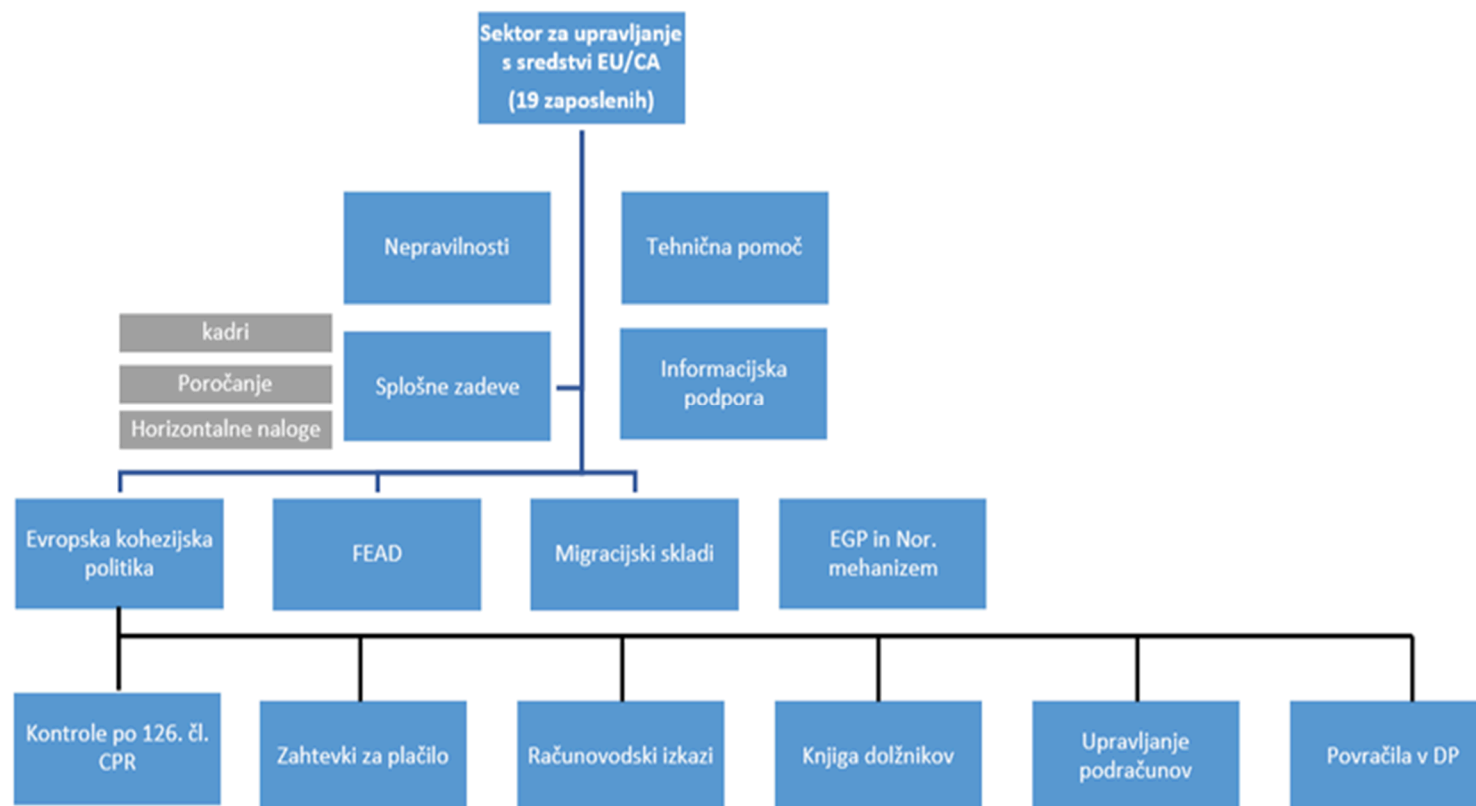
Sektor za upravljanje s sredstvi EU/CA
(19 zaposlenih)

Nepravilnosti

Tehnična pomoč

kadri

Poročanje

Horizontalne naloge

Splošne zadeve

Informacijska podpora

Evropska kohezijska politika

FEAD

Migracijski skladi

EGP in Nor. mehanizem

Kontrole po 126. čl. CPR

Zahtevki za plačilo

Računovodski izkazi

Knjiga dolžnikov

Upravljanje podračunov

Povračila v DP